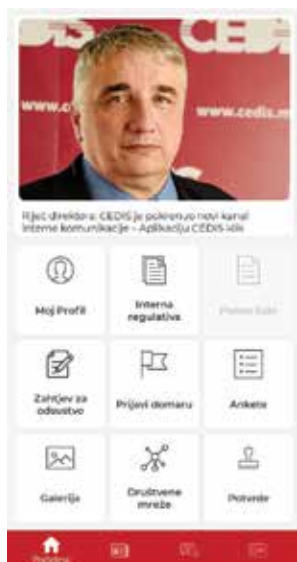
CEDIS CEDIS
cedis.m

Riječ direktora: CEDIS je pokrenuo novi kanal interne komunikacije - Aplikaciju CEDIS info

Moj Profil

Interna regulativa

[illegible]

Zahtjev za odsustvo

Prijavi domaru

Ankete

Galerija

Društvene mreže

Potvrde

Početna